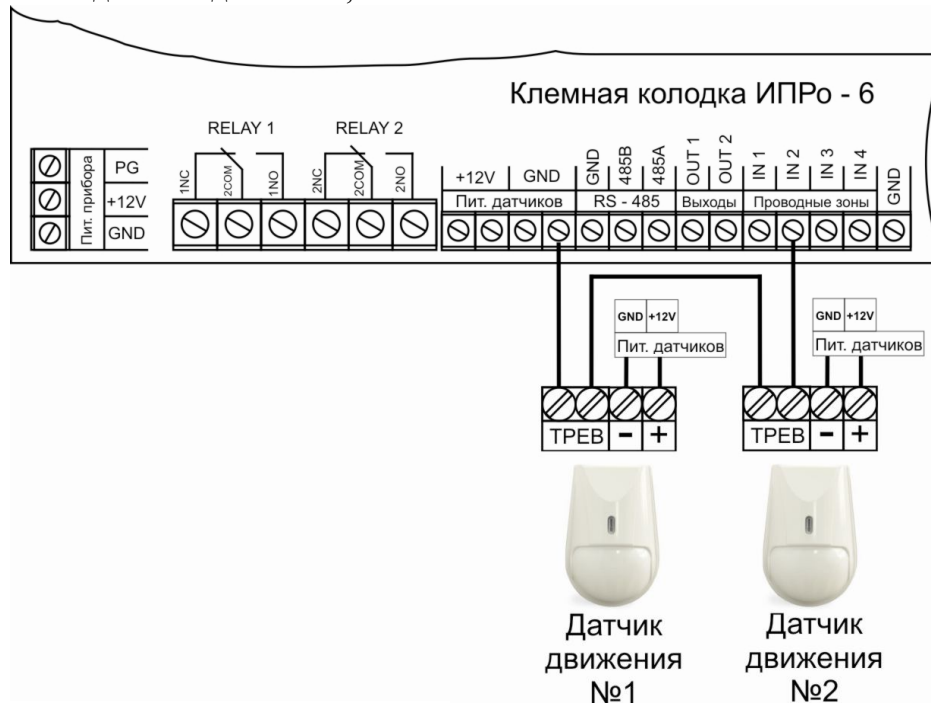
Клемная колодка ИПРо - 6

Пит. прибора
PG
+12V
GND

RELAY 1
1NC
2COM
1NO

RELAY 2
2NC
2COM
2NO

+12V
GND
Пит. датчиков

GND
485B
485A
RS - 485

OUT 1
OUT 2
Выходы

IN 1
IN 2
IN 3
IN 4
Проводные зоны

GND

GND
+12V
Пит. датчиков

ТРЕВ
-
+

GND
+12V
Пит. датчиков

ТРЕВ
-
+

Датчик движения №1

Датчик движения №2